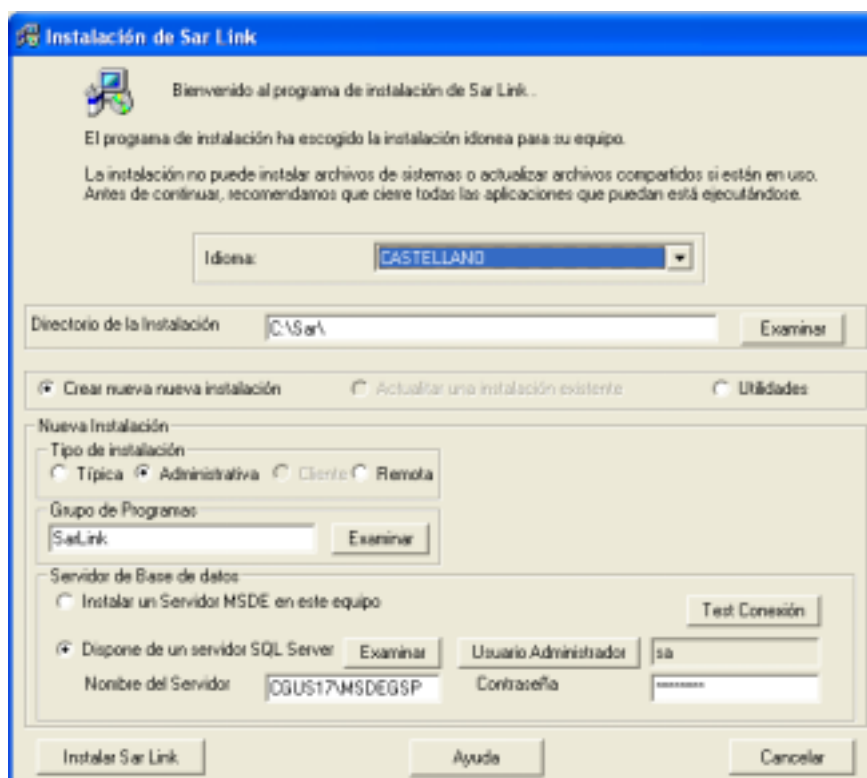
Instalación de Sar Link

Bienvenido al programa de instalación de Sar Link..

El programa de instalación ha escogido la instalación idonea para su equipo.

La instalación no puede instalar archivos de sistemas o actualizar archivos compartidos si están en uso. Antes de continuar, recomendamos que cierre todas las aplicaciones que puedan está ejecutándose.

Idioma: CASTELLANO

Directorio de la Instalación C:\Sar\ Examinar

Crear nueva nueva instalación
Actualizar una instalación existente
Utilidades

Nueva Instalación
Tipo de instalación
Típica
Administrativa
Cliente
Remota

Grupo de Programas
SarLink
Examinar

Servidor de Base de datos
Instalar un Servidor MSDE en este equipo
Test Conexión
Dispone de un servidor SQL Server
Examinar
Usuario Administrador
sa
Nombre del Servidor
CGUS17\MSDEGSP
Contraseña
********

Instalar Sar Link
Ayuda
Cancelar